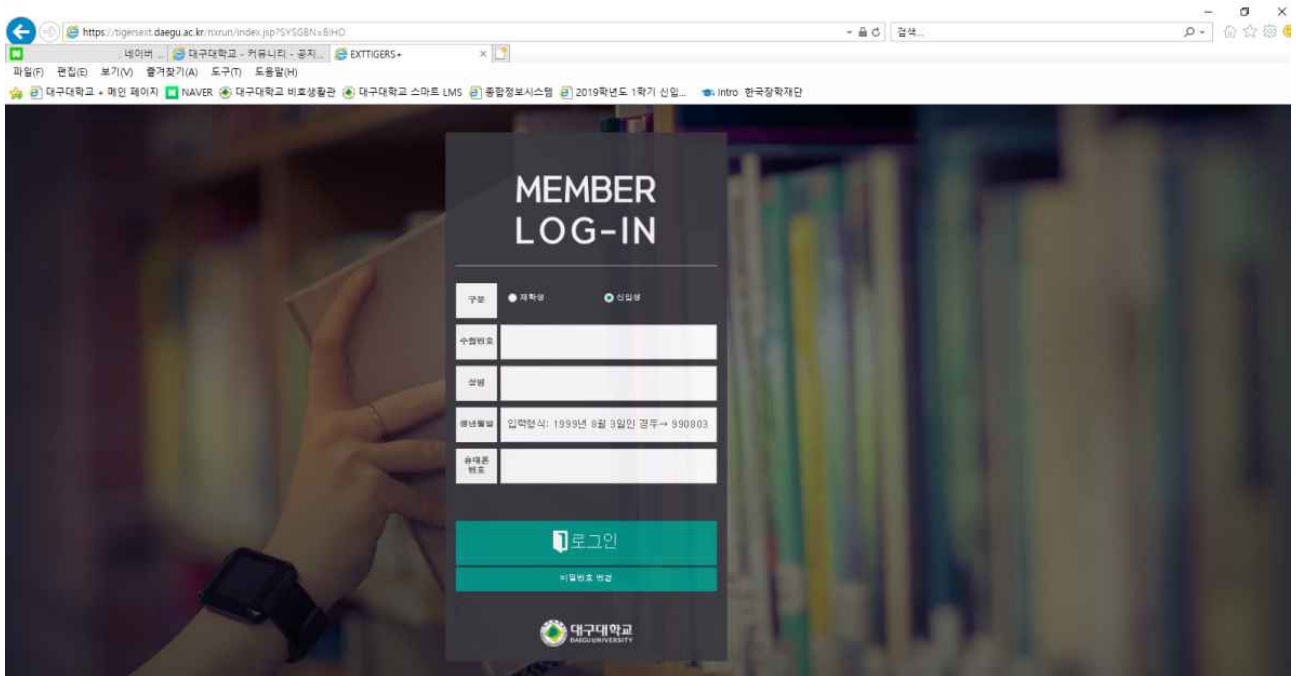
https://tigersext.daegu.ac.kr/nxrun/index.jsp?SYSGBN=BHO
검색...
네이버 ... 대구대학교 - 커뮤니티 - 공지... EXTTIGERS+
파일(F) 편집(E) 보기(V) 즐겨찾기(A) 도구(T) 도움말(H)
대구대학교 - 메인 페이지 NAVER 대구대학교 비호생활관 대구대학교 스마트 LMS 종합정보시스템 2019학년도 1학기 신입... Intro 한국장학재단

MEMBER
LOG-IN

구분 재학생 신입생
수험번호
성명
생년월일 입력형식: 1999년 8월 3일인 경우→ 990803
휴대폰 번호

로그인
비밀번호 변경

대구대학교
DAEGU UNIVERSITY